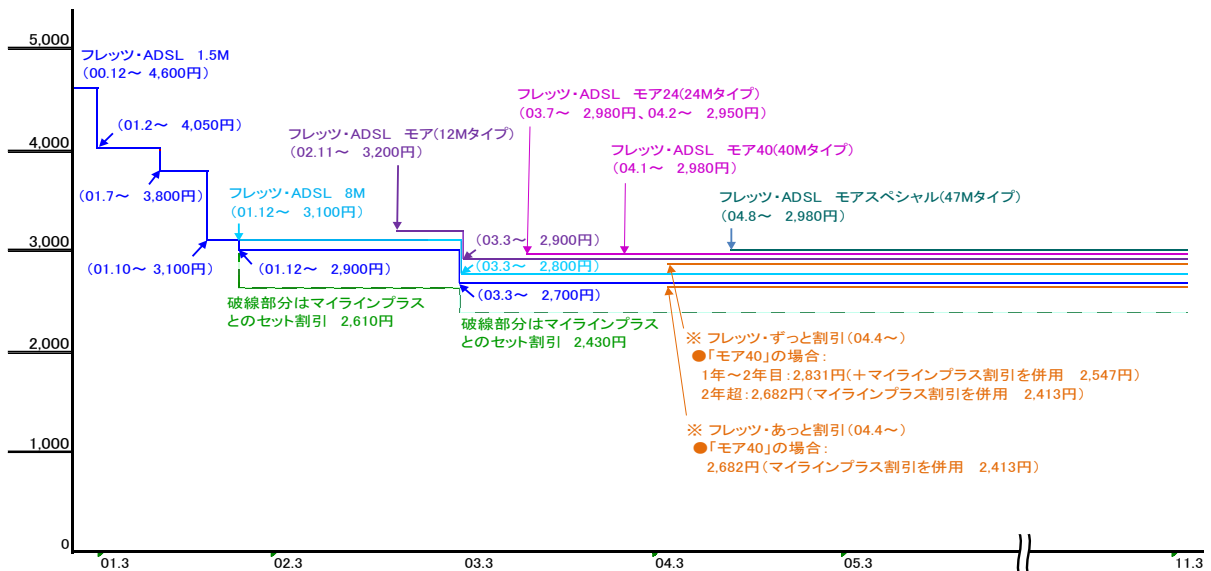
5,000
4,000
3,000
2,000
1,000
0

フレッツ・ADSL 1.5M
(00.12～ 4,600円)

(01.2～ 4,050円)

(01.7～ 3,800円)

(01.10～ 3,100円)

フレッツ・ADSL 8M
(01.12～ 3,100円)

(01.12～ 2,900円)

破線部分はマイラインプラスとのセット割引 2,610円

フレッツ・ADSL モア(12Mタイプ)
(02.11～ 3,200円)

(03.3～ 2,900円)

(03.3～ 2,800円)

(03.3～ 2,700円)

破線部分はマイラインプラスとのセット割引 2,430円

フレッツ・ADSL モア24(24Mタイプ)
(03.7～ 2,980円、04.2～ 2,950円)

フレッツ・ADSL モア40(40Mタイプ)
(04.1～ 2,980円)

フレッツ・ADSL モアスペシャル(47Mタイプ)
(04.8～ 2,980円)

※ フレッツ・ずっと割引(04.4～)
●「モア40」の場合:
1年～2年目:2,831円(＋マイラインプラス割引を併用 2,547円)
2年超:2,682円(マイラインプラス割引を併用 2,413円)

※ フレッツ・あっと割引(04.4～)
●「モア40」の場合:
2,682円(マイラインプラス割引を併用 2,413円)

01.3
02.3
03.3
04.3
05.3
11.3